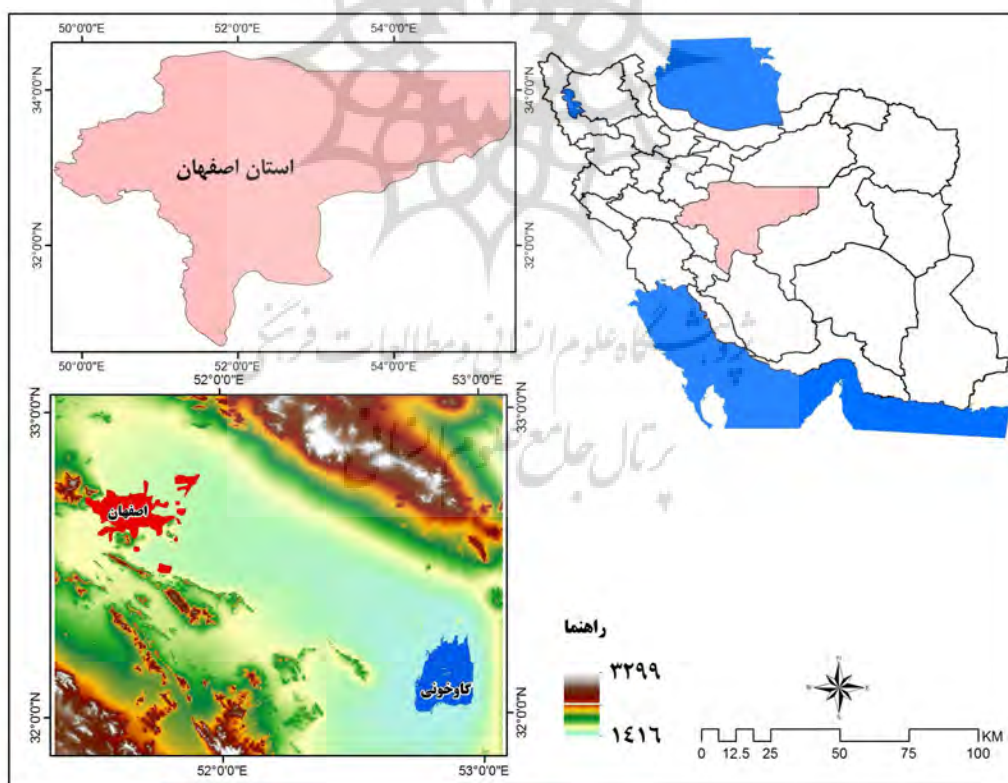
50°0'0"E
52°0'0"E
54°0'0"E
34°0'0"N
32°0'0"N
34°0'0"N
32°0'0"N
استان اصفهان
50°0'0"E
52°0'0"E
54°0'0"E
52°0'0"E
53°0'0"E
33°0'0"N
32°0'0"N
33°0'0"N
32°0'0"N
اصفهان
گاوخونی
52°0'0"E
53°0'0"E
پژوهشگاه علوم انسانی و مطالعات فرهنگی
پرتال جامع علوم انسانی
راهنما
۳۲۹۹
۱۴۱۶
N
0 12.5 25 50 75 100 KM